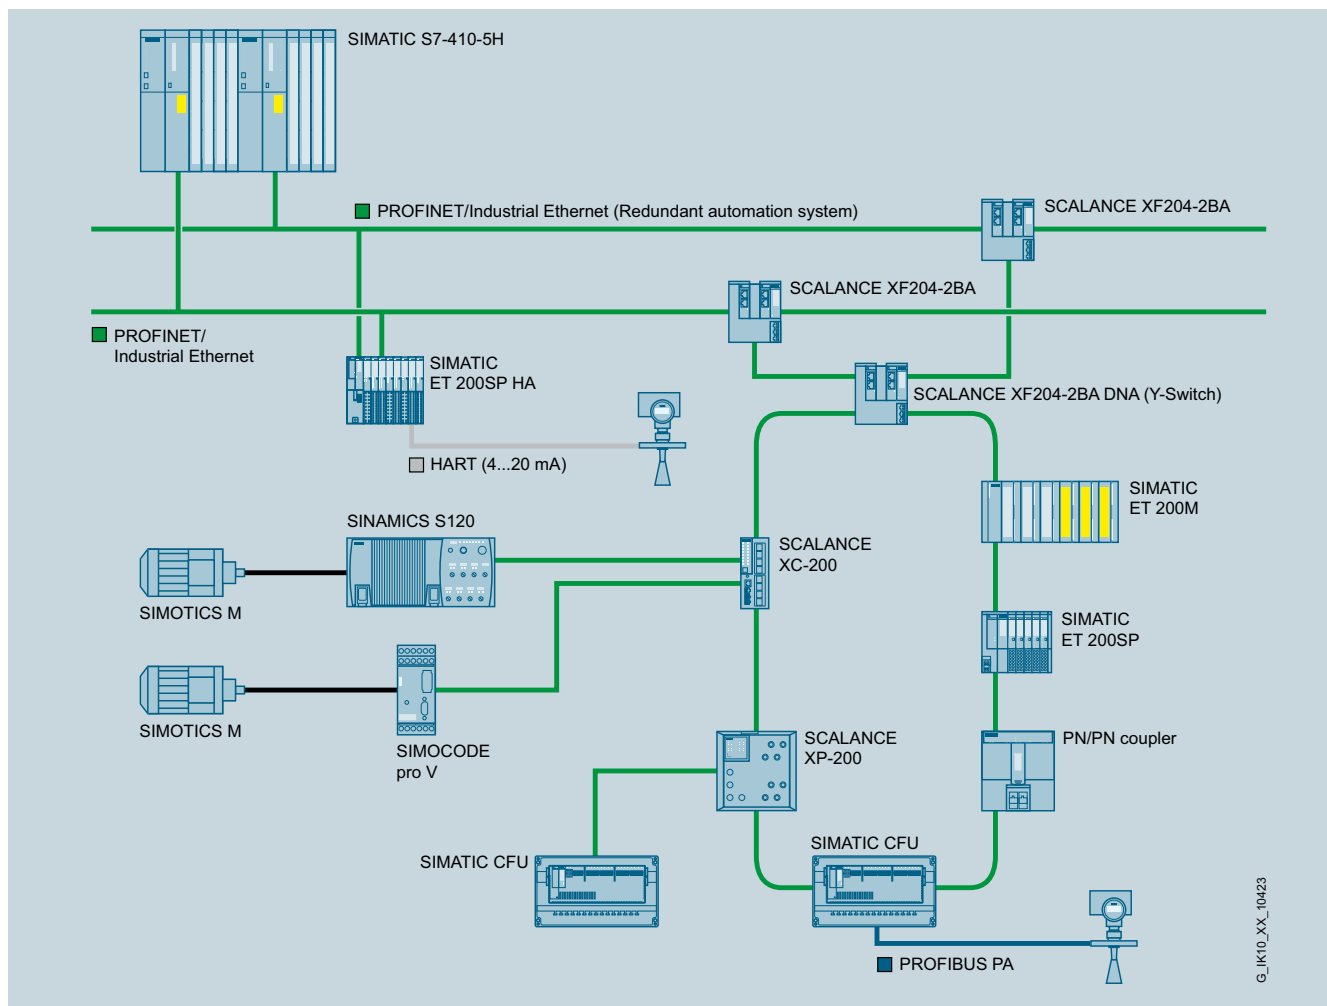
SIMATIC S7-410-5H

PROFINET/Industrial Ethernet (Redundant automation system)

SCALANCE XF204-2BA

SCALANCE XF204-2BA

PROFINET/
Industrial Ethernet

SIMATIC
ET 200SP HA

SCALANCE XF204-2BA DNA (Y-Switch)

HART (4...20 mA)

SIMATIC
ET 200M

SINAMICS S120

SCALANCE
XC-200

SIMOTICS M

SIMATIC
ET 200SP

SIMOTICS M

SIMOCODE
pro V

SCALANCE
XP-200

PN/PN coupler

SIMATIC CFU

SIMATIC CFU

PROFIBUS PA

G_IK10_XX_10423